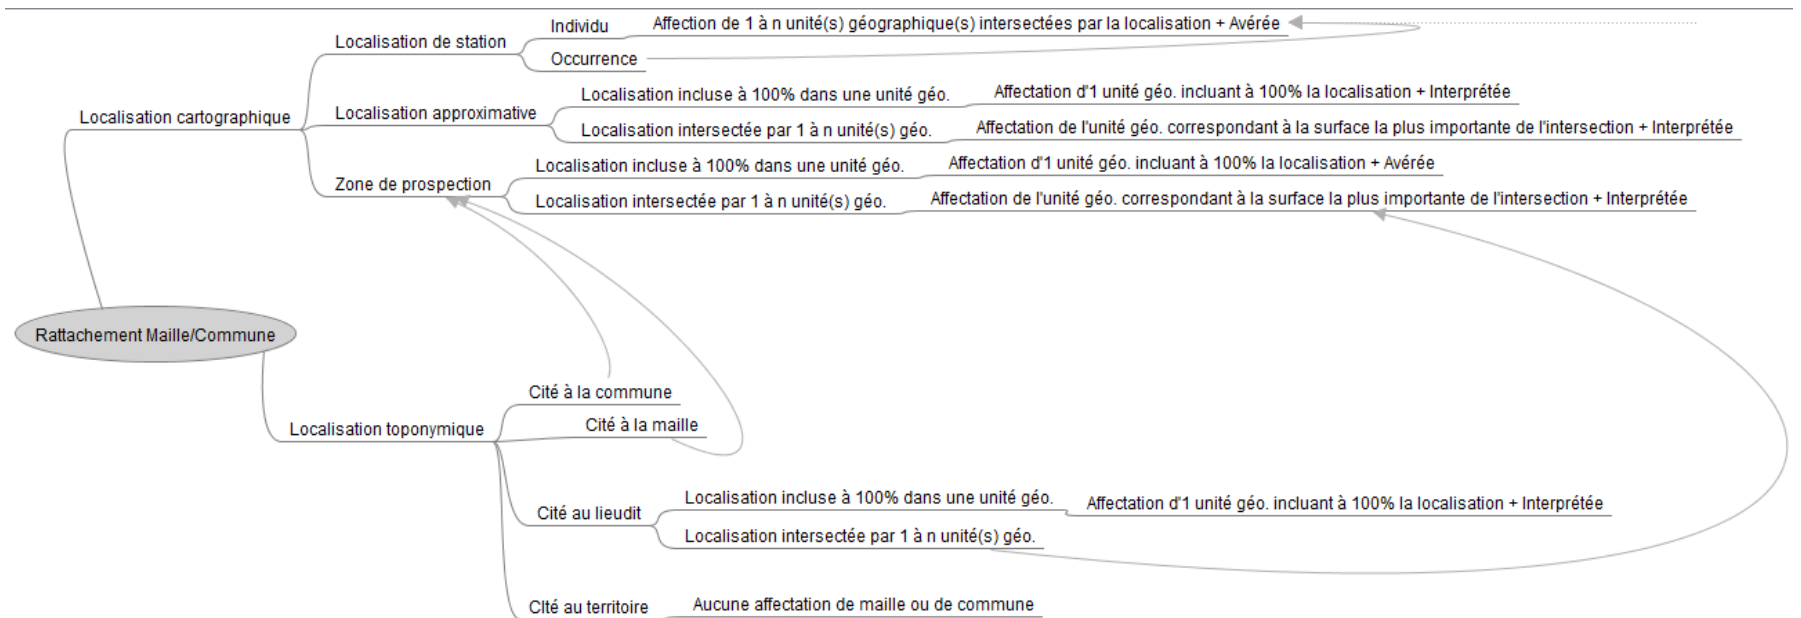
Rattachement Maille/Commune

Localisation cartographique

Localisation de station

Individu

Affection de 1 à n unité(s) géographique(s) intersectées par la localisation + Avérée

Occurrence

Localisation approximative

Localisation incluse à 100% dans une unité géo.

Affectation d'1 unité géo. incluant à 100% la localisation + Interprétée

Localisation intersectée par 1 à n unité(s) géo.

Affectation de l'unité géo. correspondant à la surface la plus importante de l'intersection + Interprétée

Zone de prospection

Localisation incluse à 100% dans une unité géo.

Affectation d'1 unité géo. incluant à 100% la localisation + Avérée

Localisation intersectée par 1 à n unité(s) géo.

Affectation de l'unité géo. correspondant à la surface la plus importante de l'intersection + Interprétée

Localisation toponymique

Cité à la commune

Cité à la maille

Cité au lieudit

Localisation incluse à 100% dans une unité géo.

Affectation d'1 unité géo. incluant à 100% la localisation + Interprétée

Localisation intersectée par 1 à n unité(s) géo.

CIté au territoire

Aucune affectation de maille ou de commune